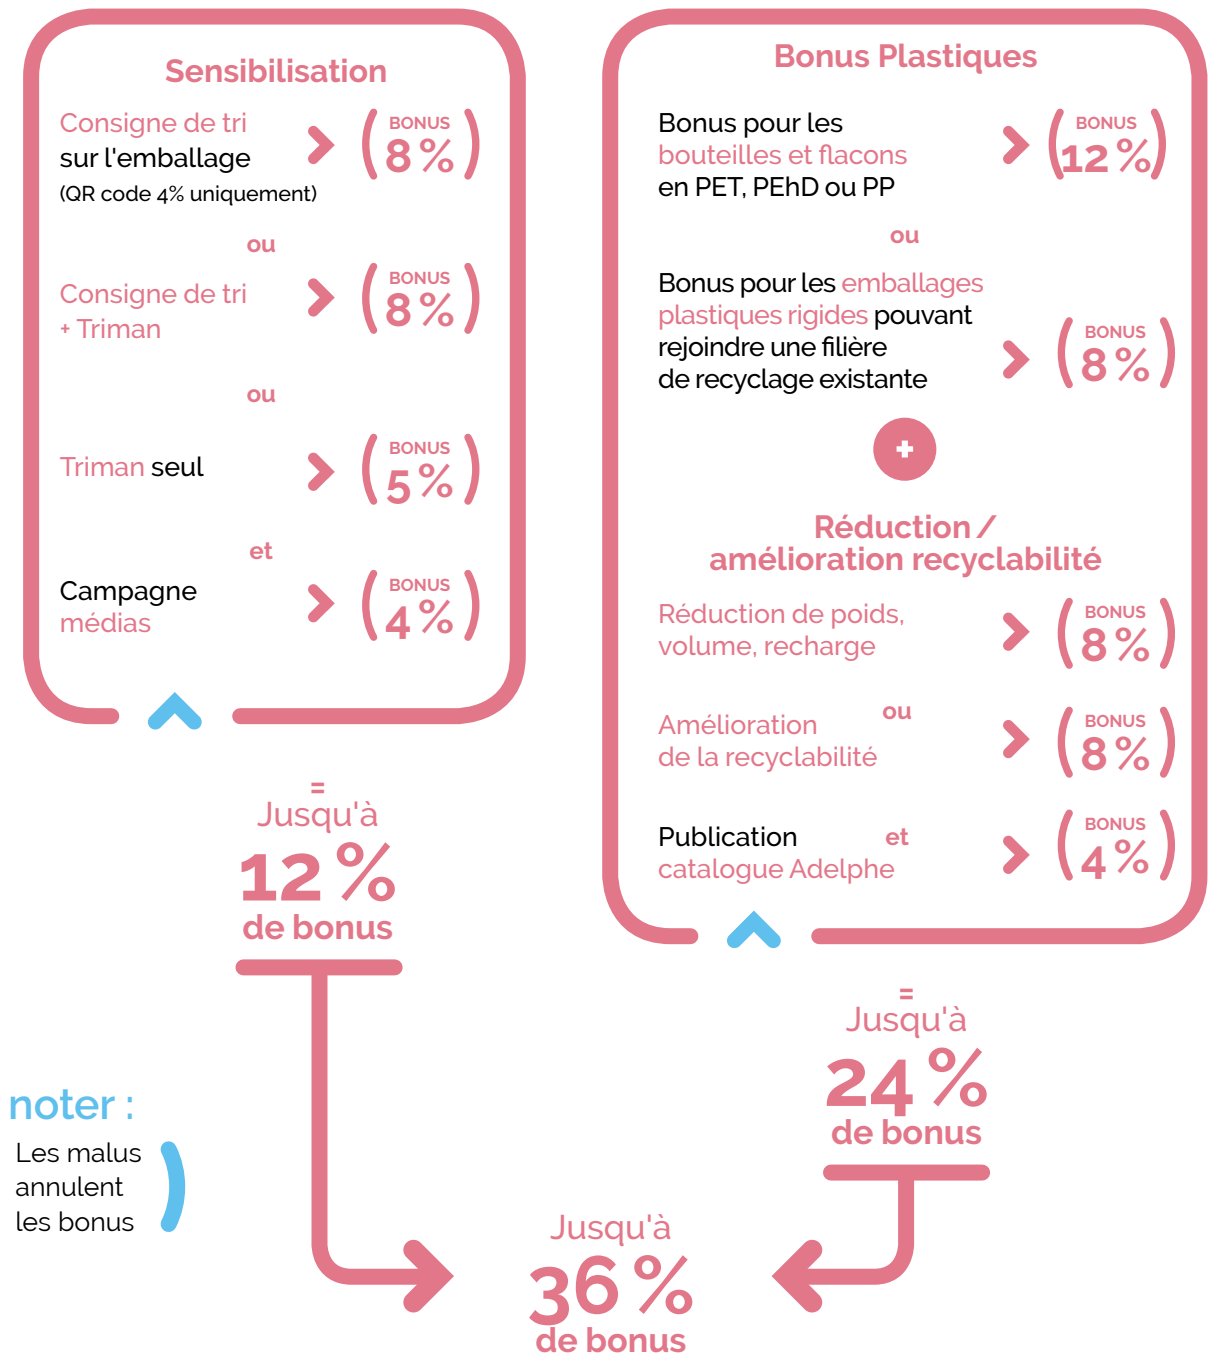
Sensibilisation

Consigne de tri sur l'emballage (QR code 4% uniquement)

BONUS 8 %

ou

Consigne de tri + Triman

BONUS 8 %

ou

Triman seul

BONUS 5 %

et

Campagne médias

BONUS 4 %

=
Jusqu'à
12 %
de bonus

Bonus Plastiques

Bonus pour les bouteilles et flacons en PET, PEhD ou PP

BONUS 12 %

ou

Bonus pour les emballages plastiques rigides pouvant rejoindre une filière de recyclage existante

BONUS 8 %

+

Réduction / amélioration recyclabilité

Réduction de poids, volume, recharge

BONUS 8 %

ou

Amélioration de la recyclabilité

BONUS 8 %

et

Publication catalogue Adelphe

BONUS 4 %

=
Jusqu'à
24 %
de bonus

noter :
Les malus annulent les bonus

Jusqu'à
36 %
de bonus